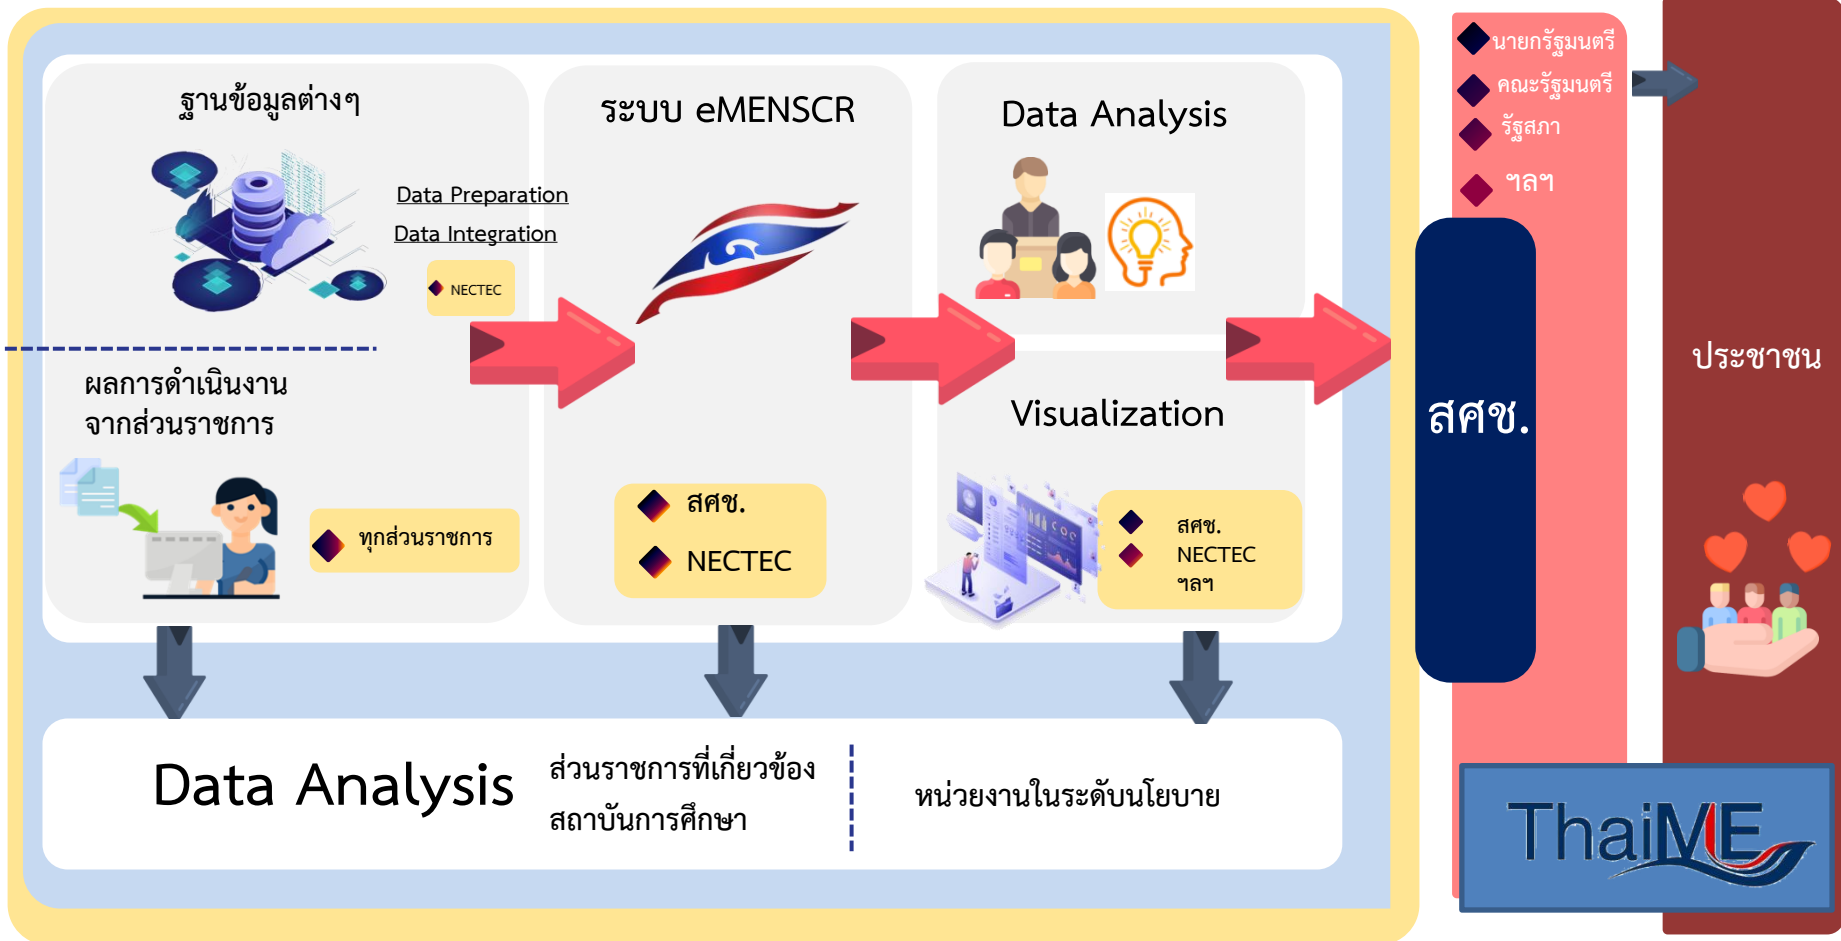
ฐานข้อมูลต่างๆ

Data Preparation

Data Integration

NECTEC

ผลการดำเนินงานจากส่วนราชการ

ทุกส่วนราชการ

ระบบ eMENSCR

สศช.

NECTEC

Data Analysis

Visualization

สศช.

NECTEC

ฯลฯ

นายกรัฐมนตรี

คณะรัฐมนตรี

รัฐสภา

ฯลฯ

สศช.

ประชาชน

ThaiME

Data Analysis

ส่วนราชการที่เกี่ยวข้อง

สถาบันการศึกษา

หน่วยงานในระดับนโยบาย